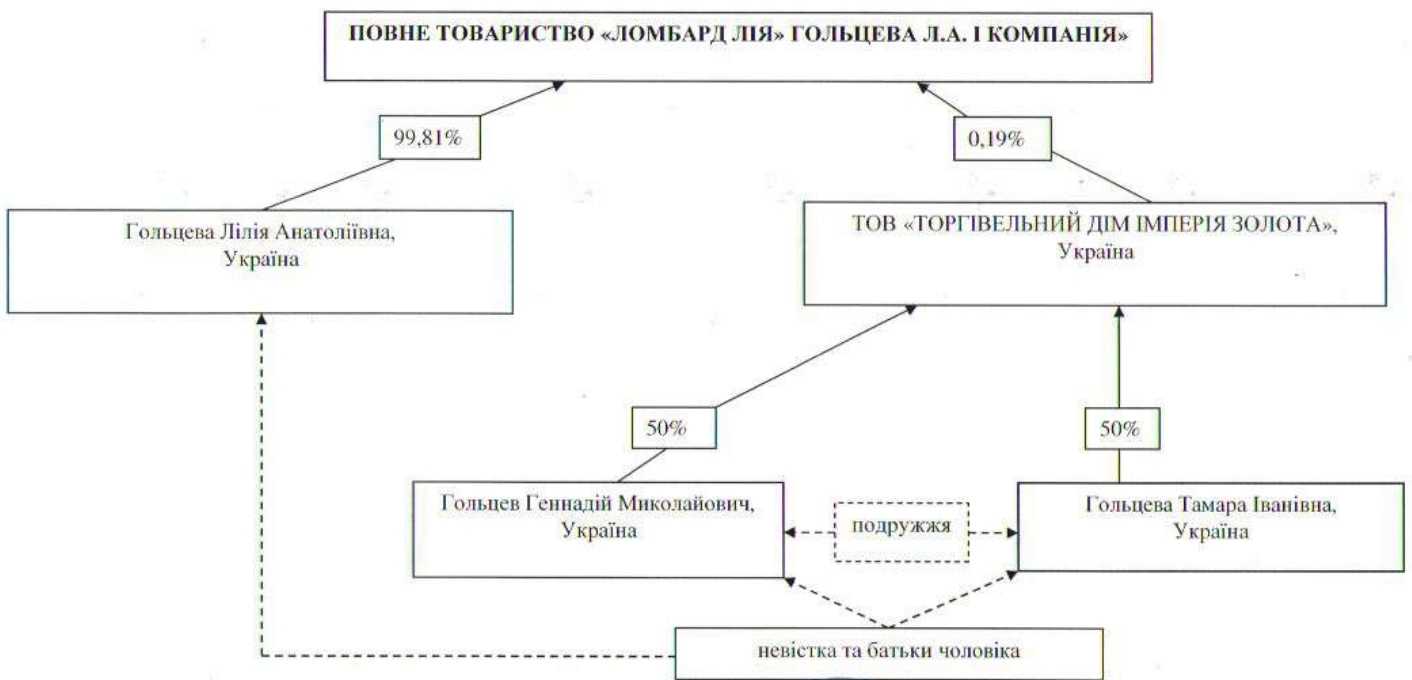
ПОВНЕ ТОВАРИСТВО «ЛОМБАРД ЛІЯ» ГОЛЬЦЕВА Л.А. І КОМПАНІЯ»

99,81%

0,19%

Гольцева Лілія Анатоліївна, Україна

ТОВ «ТОРГІВЕЛЬНИЙ ДІМ ІМПЕРІЯ ЗОЛОТА», Україна

50%

50%

Гольцев Геннадій Миколайович, Україна

подружжя

Гольцева Тамара Іванівна, Україна

невістка та батьки чоловіка